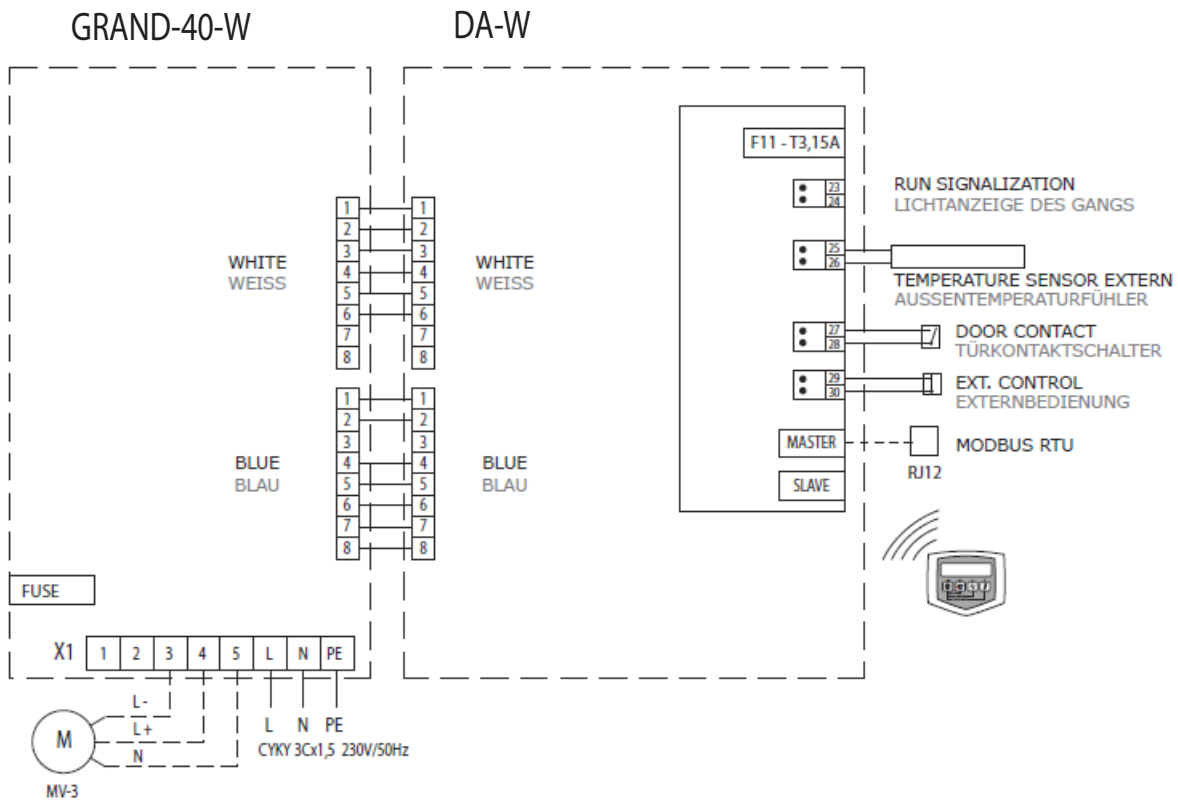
GRAND-40-W

DA-W

F11 - T3,15A

23
24
RUN SIGNALIZATION
LICHTANZEIGE DES GANGS

25
26
TEMPERATURE SENSOR EXTERN
AUSSENTEMPERATURFÜHLER

27
28
DOOR CONTACT
TÜRKONTAKTSCHALTER

29
30
EXT. CONTROL
EXTERNBEDIENUNG

MASTER
MODBUS RTU
RJ12

SLAVE

1 2 3 4 5 6 7 8
WHITE
WEISS
1 2 3 4 5 6 7 8
WHITE
WEISS

1 2 3 4 5 6 7 8
BLUE
BLAU
1 2 3 4 5 6 7 8
BLUE
BLAU

FUSE

X1 1 2 3 4 5 L N PE

L-
L+
N
M
MV-3

L N PE
CYKY 3Cx1,5 230V/50Hz